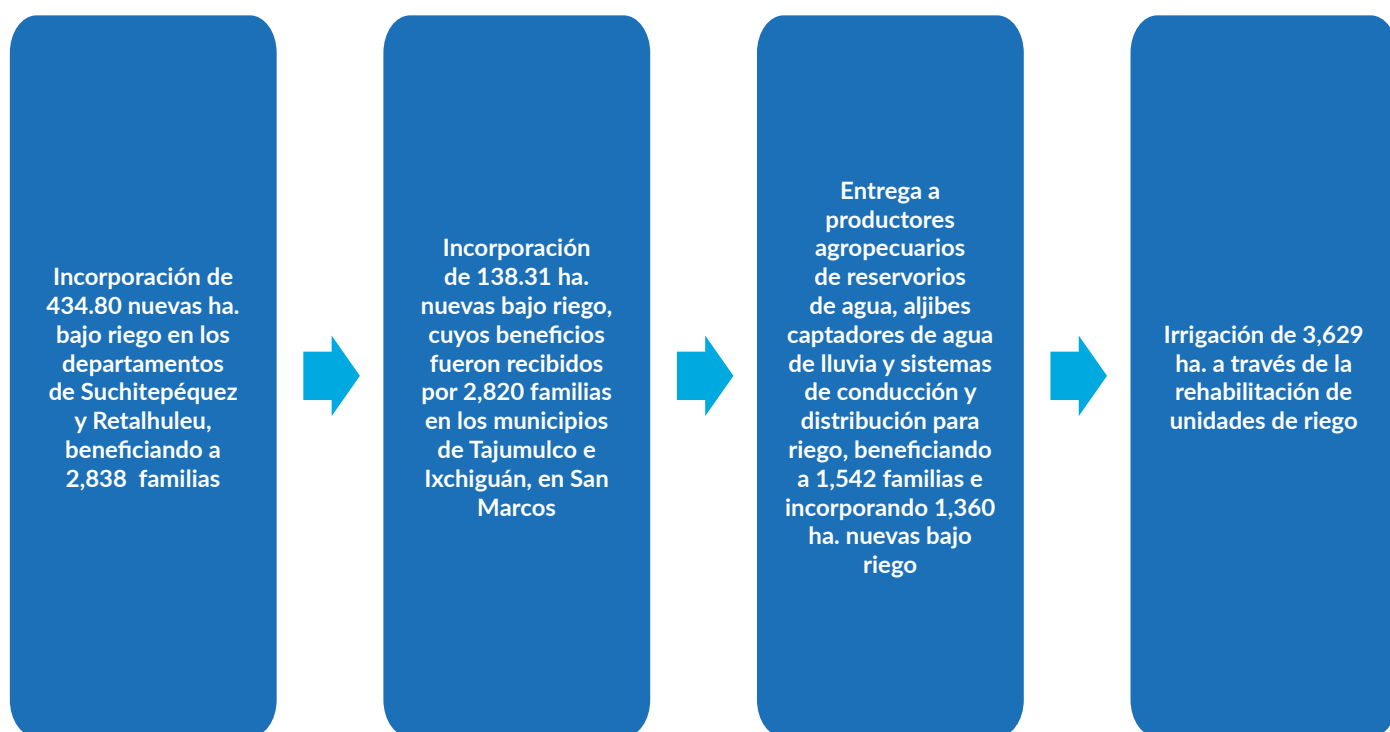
Incorporación de 434.80 nuevas ha. bajo riego en los departamentos de Suchitepéquez y Retalhuleu, beneficiando a 2,838  familias

Incorporación de 138.31 ha. nuevas bajo riego, cuyos beneficios fueron recibidos por 2,820 familias en los municipios de Tajumulco e Ixchiguán, en San Marcos

Entrega a productores agropecuarios de reservorios de agua, aljibes captadores de agua de lluvia y sistemas de conducción y distribución para riego, beneficiando a 1,542 familias e incorporando 1,360 ha. nuevas bajo riego

Irrigación de 3,629 ha. a través de la rehabilitación de unidades de riego